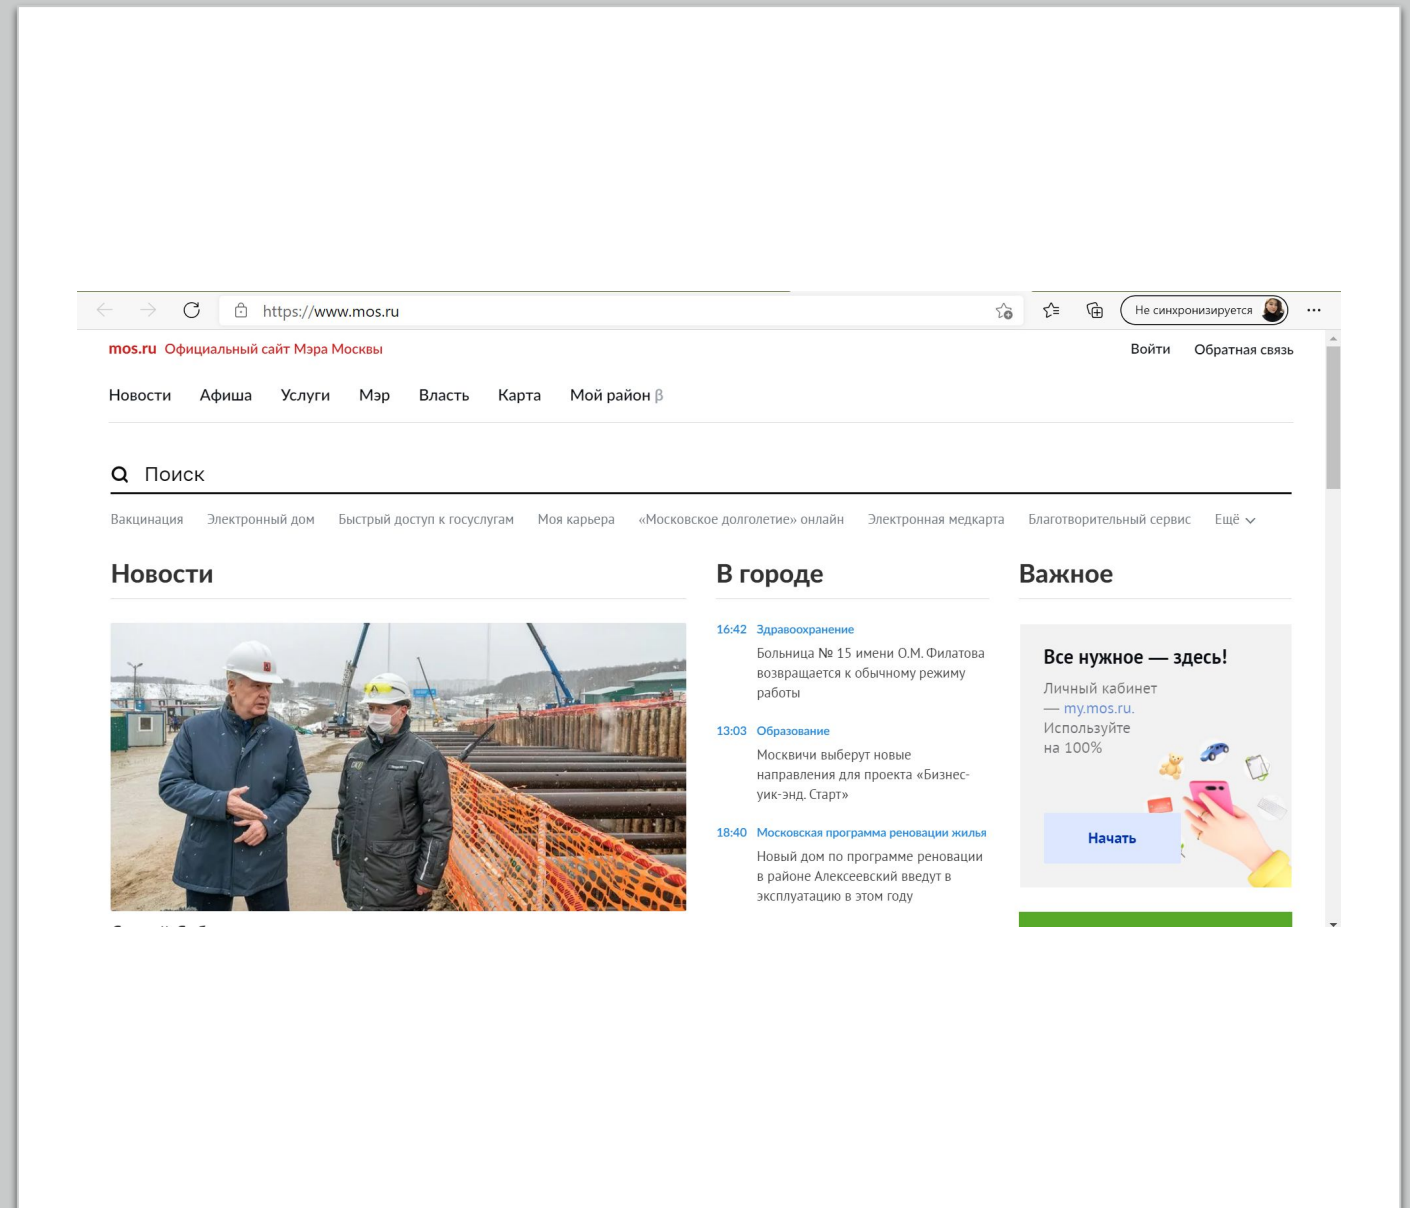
https://www.mos.ru

Не синхронизируется

mos.ru Официальный сайт Мэра Москвы

Войти Обратная связь

Новости Афиша Услуги Мэр Власть Карта Мой район β

Поиск

Вакцинация Электронный дом Быстрый доступ к госуслугам Моя карьера «Московское долголетие» онлайн Электронная медкарта Благотворительный сервис Ещё

Новости

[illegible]

В городе

16:42 Здравоохранение
Больница № 15 имени О.М. Филатова возвращается к обычному режиму работы

13:03 Образование
Москвичи выберут новые направления для проекта «Бизнес-уик-энд. Старт»

18:40 Московская программа реновации жилья
Новый дом по программе реновации в районе Алексеевский введут в эксплуатацию в этом году

Важное

Все нужное — здесь!
Личный кабинет — my.mos.ru. Используйте на 100%

Начать